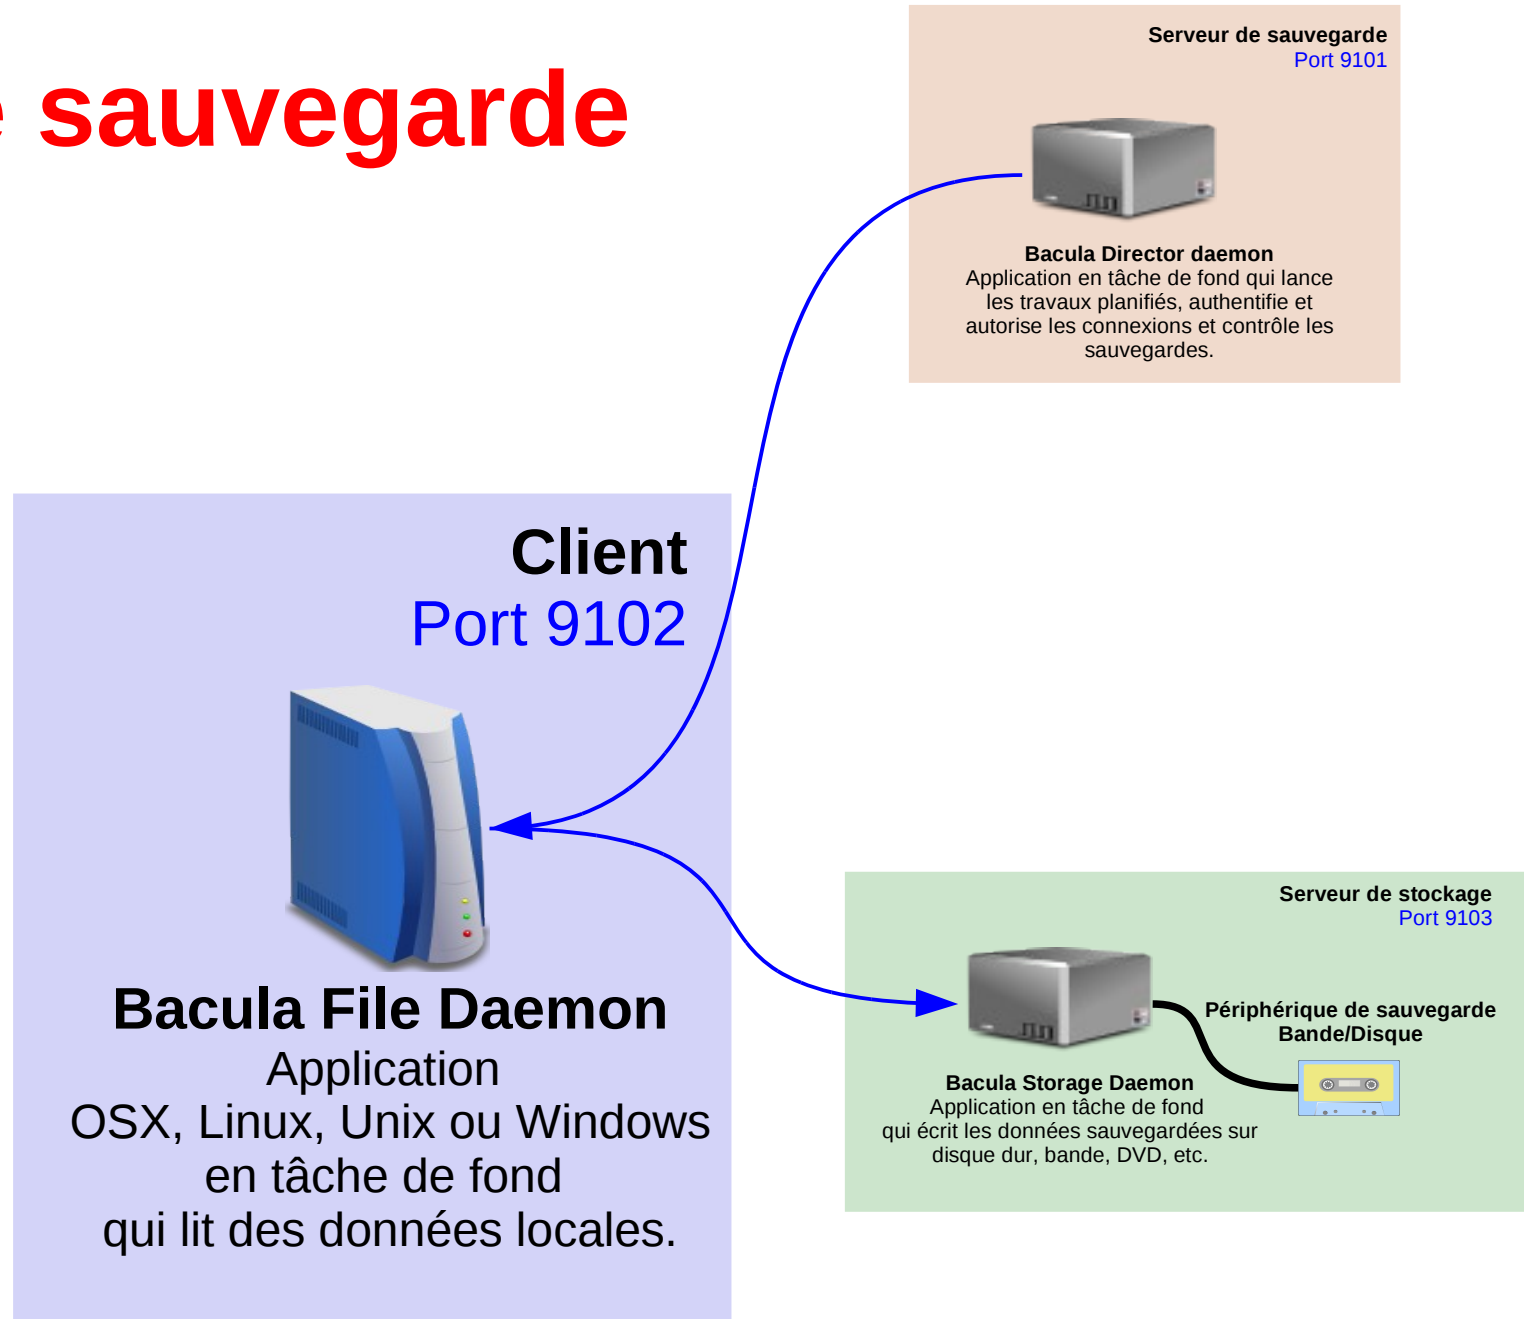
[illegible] sauvegarde

Serveur de sauvegarde
Port 9101

Bacula Director daemon
Application en tâche de fond qui lance les travaux planifiés, authentifie et autorise les connexions et contrôle les sauvegardes.

Client
Port 9102

Bacula File Daemon
Application
OSX, Linux, Unix ou Windows
en tâche de fond
qui lit des données locales.

Serveur de stockage
Port 9103

Périphérique de sauvegarde
Bande/Disque

Bacula Storage Daemon
Application en tâche de fond
qui écrit les données sauvegardées sur disque dur, bande, DVD, etc.